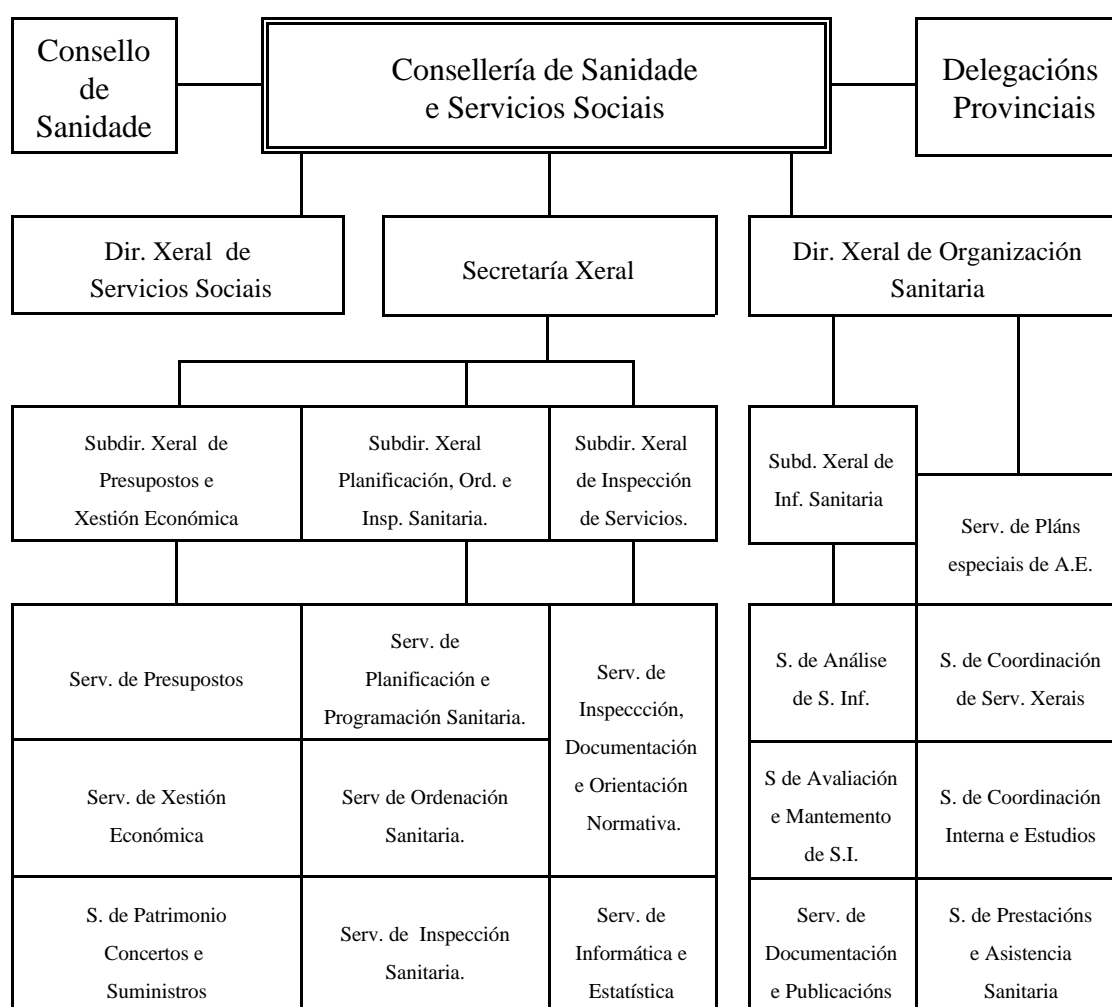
Consello de Sanidade

Consellería de Sanidade e Servicios Sociais

Delegacións Provinciais

Dir. Xeral de Servicios Sociais

Secretaría Xeral

Dir. Xeral de Organización Sanitaria

Subdir. Xeral de Presupostos e Xestión Económica

Subdir. Xeral Planificación, Ord. e Insp. Sanitaria.

Subdir. Xeral de Inspección de Servicios.

Subd. Xeral de Inf. Sanitaria

Serv. de Pláns especiais de A.E.

Serv. de Presupostos

Serv. de Planificación e Programación Sanitaria.

Serv. de Inspeccción, Documentación e Orientación Normativa.

S. de Análise de S. Inf.

S. de Coordinación de Serv. Xerais

Serv. de Xestión Económica

Serv de Ordenación Sanitaria.

S de Avaliación e Mantemento de S.I.

S. de Coordinación Interna e Estudios

S. de Patrimonio Concertos e Suministros

Serv. de Inspección Sanitaria.

Serv. de Informática e Estatística

Serv. de Documentación e Publicacións

S. de Prestacións e Asistencia Sanitaria